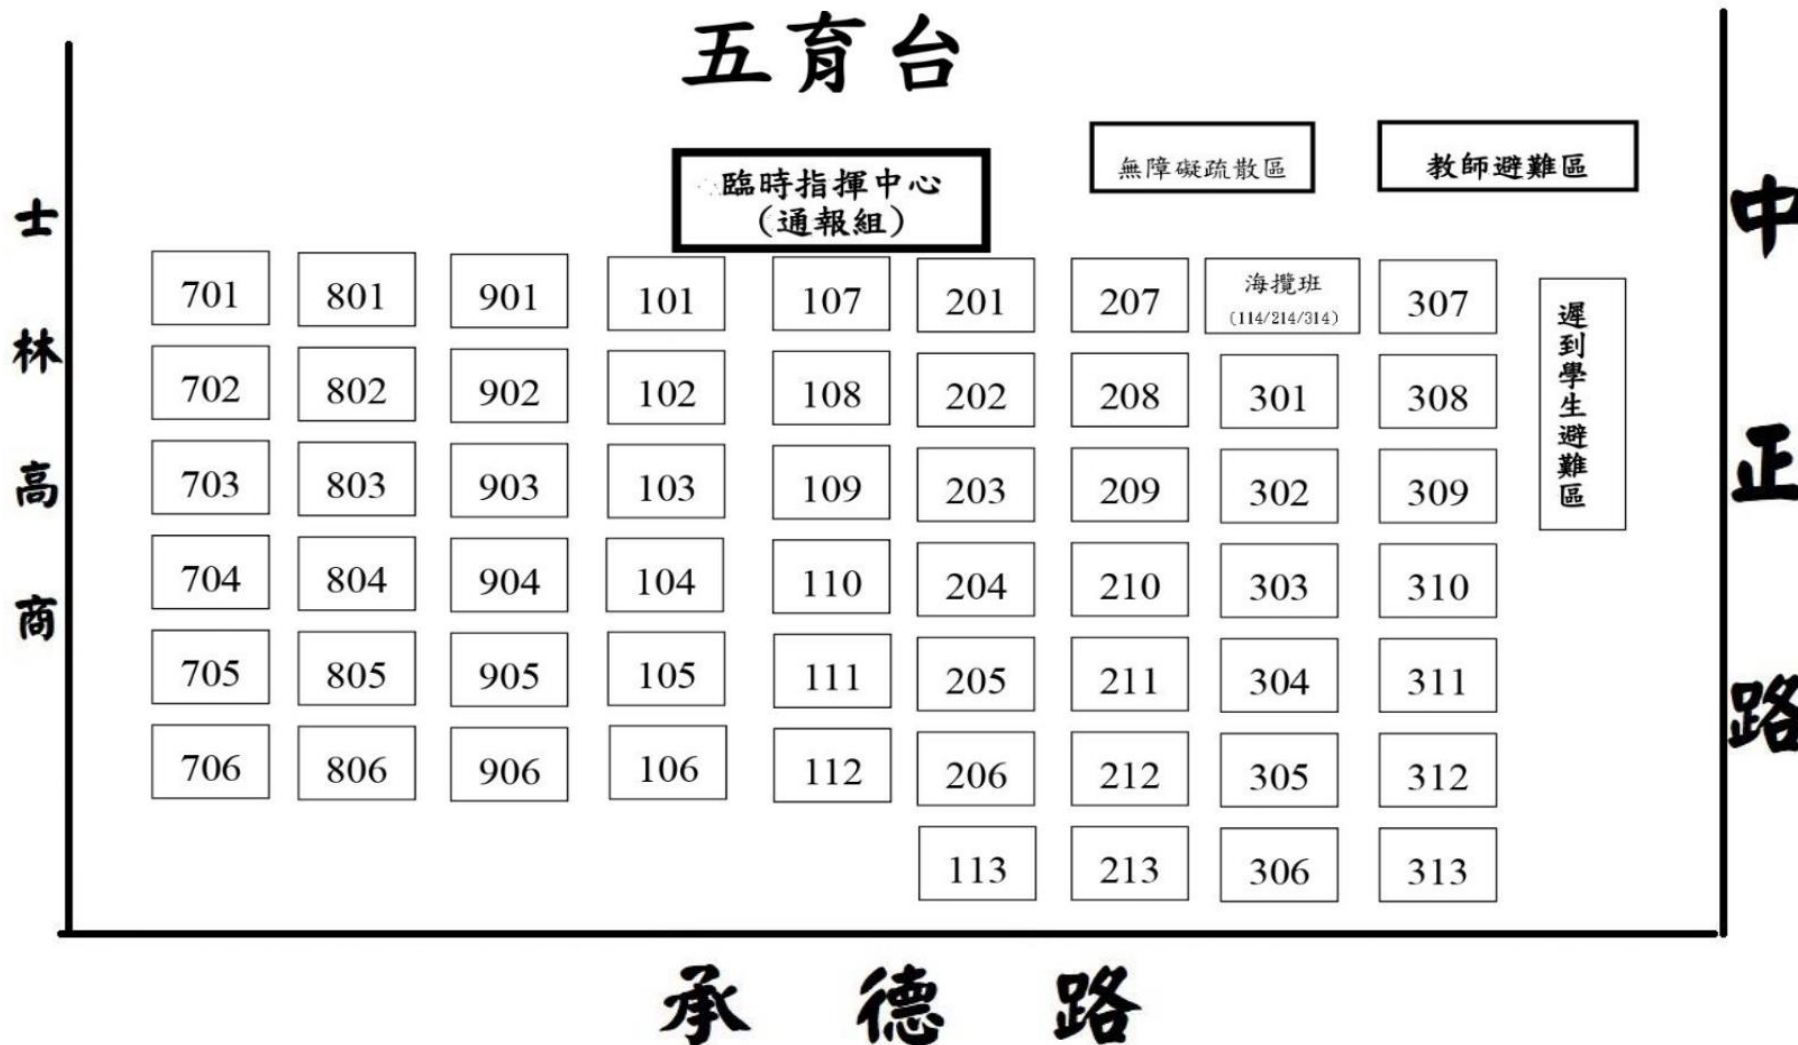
五育台

臨時指揮中心
(通報組)

無障礙疏散區

教師避難區

士林高商

中正路

| 701 | 801 | 901 | 101 | 107 | 201 | 207 | 海攬班 (114/214/314) | 307 |
|---|---|---|---|---|---|---|---|---|
| 702 | 802 | 902 | 102 | 108 | 202 | 208 | 301 | 308 |
| 703 | 803 | 903 | 103 | 109 | 203 | 209 | 302 | 309 |
| 704 | 804 | 904 | 104 | 110 | 204 | 210 | 303 | 310 |
| 705 | 805 | 905 | 105 | 111 | 205 | 211 | 304 | 311 |
| 706 | 806 | 906 | 106 | 112 | 206 | 212 | 305 | 312 |
| | | | | | 113 | 213 | 306 | 313 |

遲到學生避難區

承德路